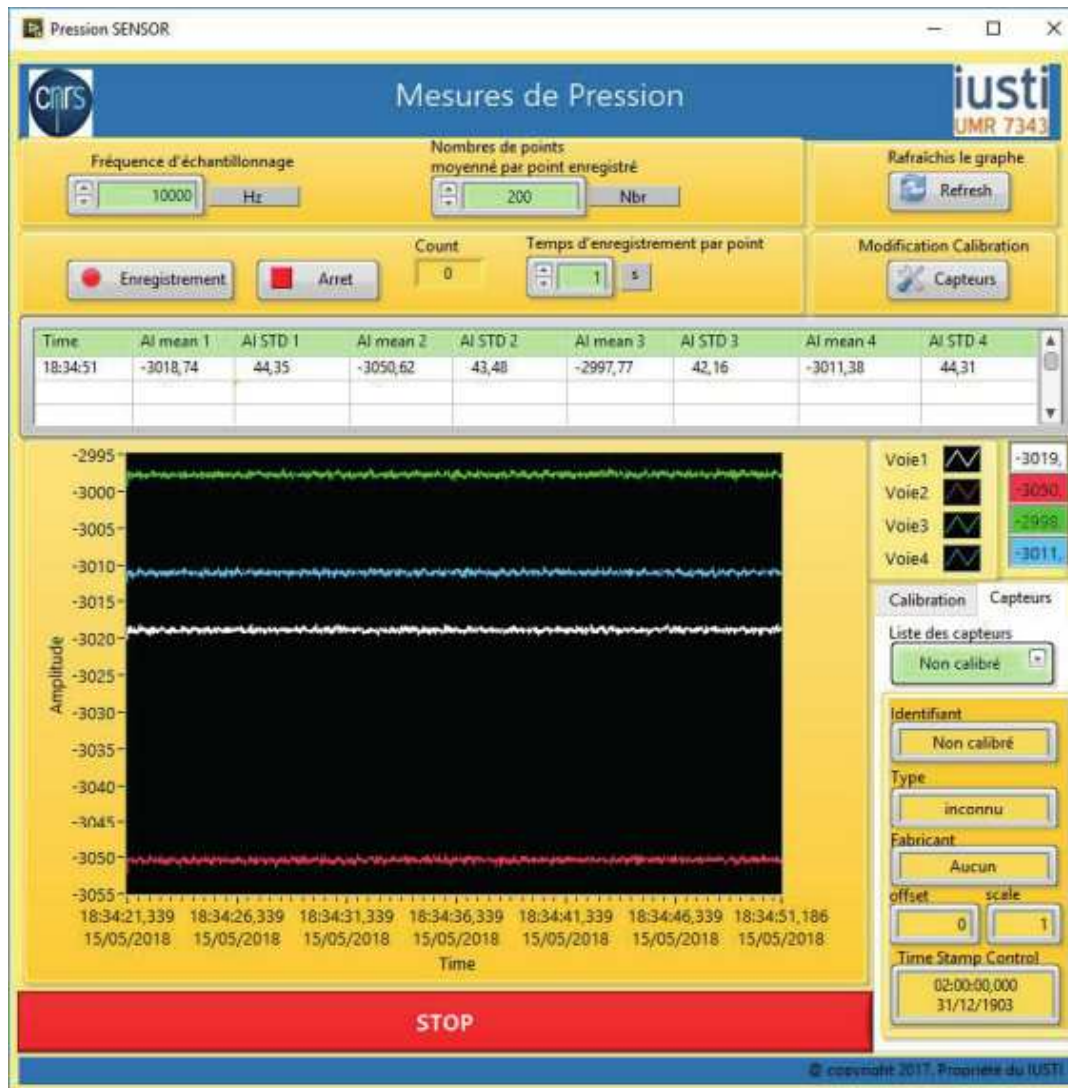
Pression SENSOR

cnrs

Mesures de Pression

iusti
UMR 7343

Fréquence d'échantillonnage
10000 Hz

Nombres de points moyenné par point enregistré
200 Nbr

Rafraîchis le graphe
Refresh

Enregistrement
Arret

Count
0

Temps d'enregistrement par point
1 s

Modification Calibration
Capteurs

| Time | AI mean 1 | AI STD 1 | AI mean 2 | AI STD 2 | AI mean 3 | AI STD 3 | AI mean 4 | AI STD 4 |
|---|---|---|---|---|---|---|---|---|
| 18:34:51 | -3018,74 | 44,35 | -3050,62 | 43,48 | -2997,77 | 42,16 | -3011,38 | 44,31 |

-2995
-3000
-3005
-3010
-3015
-3020
-3025
-3030
-3035
-3040
-3045
-3050
-3055

Amplitude

18:34:21,339 15/05/2018
18:34:26,339 15/05/2018
18:34:31,339 15/05/2018
18:34:36,339 15/05/2018
18:34:41,339 15/05/2018
18:34:46,339 15/05/2018
18:34:51,186 15/05/2018

Time

Voie1
Voie2
Voie3
Voie4

-3019,
-3050,
-2998,
-3011,

Calibration
Capteurs

Liste des capteurs
Non calibré

Identifiant
Non calibré

Type
inconnu

Fabricant
Aucun

offset
0

scale
1

Time Stamp Control
02:00:00,000
31/12/1903

STOP

© copyright 2017, Propriété du IUSTI